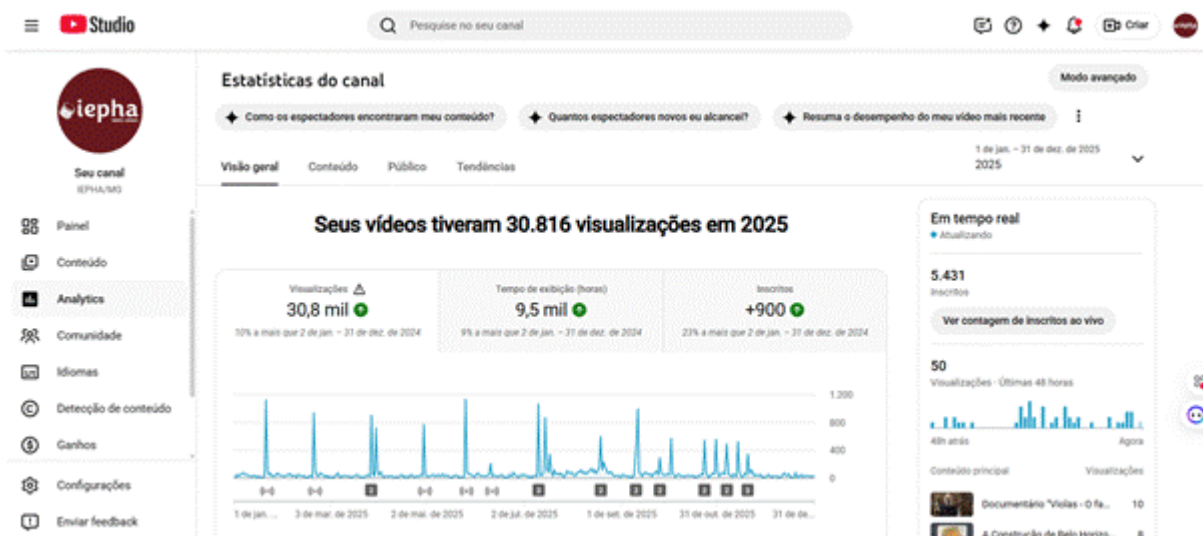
Studio

Pesquise no seu canal

Criar

iepha

Seu canal
IEPHA/MG

Painel
Conteúdo
Analytics
Comunidade
Idiomas
Detecção de conteúdo
Ganhos
Configurações
Enviar feedback

Estatísticas do canal

Modo avançado

Como os espectadores encontraram meu conteúdo?
Quantos espectadores novos eu alcancei?
Resuma o desempenho do meu vídeo mais recente

Visão geral
Conteúdo
Público
Tendências

1 de jan. – 31 de dez. de 2025
2025

Seus vídeos tiveram 30.816 visualizações em 2025

| Visualizações | Tempo de exibição (horas) | Inscritos |
|---|---|---|
| 30,8 mil | 9,5 mil | +900 |
| 10% a mais que 2 de jan. – 31 de dez. de 2024 | 9% a mais que 2 de jan. – 31 de dez. de 2024 | 23% a mais que 2 de jan. – 31 de dez. de 2024 |

1.200
800
400
0

1 de jan. ... 3 de mar. de 2025 2 de mai. de 2025 2 de jul. de 2025 1 de set. de 2025 31 de out. de 2025 31 de de...

Em tempo real
Atualizando

5.431
Inscritos

Ver contagem de inscritos ao vivo

50
Visualizações · Últimas 48 horas

48h atrás
Agora

Conteúdo principal
Visualizações

Documentário "Violas - O fa...
10

A Construção de Belo Horizo...
8